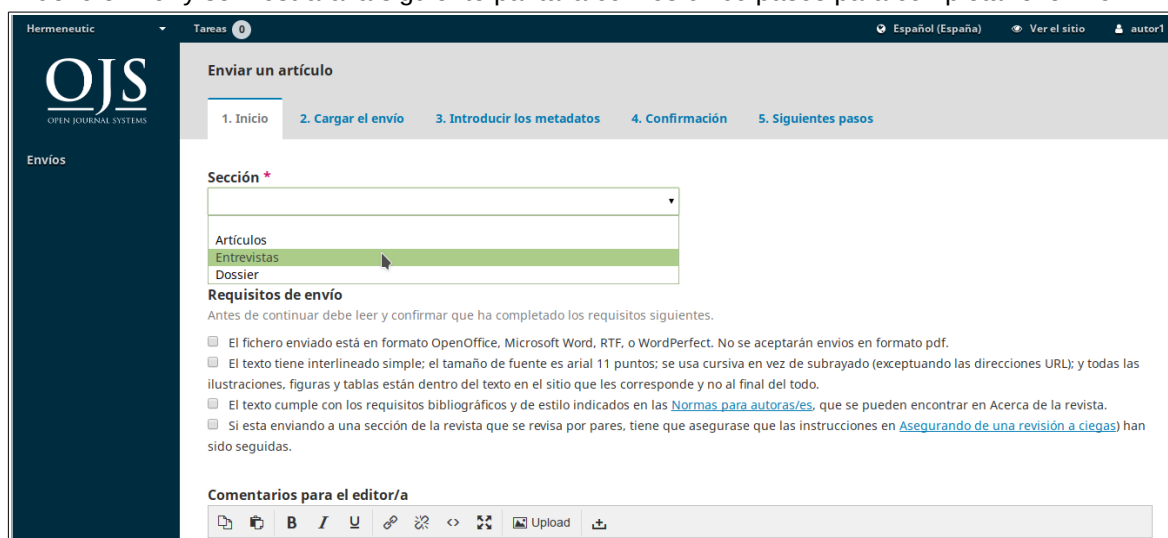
Hermeneutic
Tareas 0
Español (España)
Ver el sitio
autor1

OJS
OPEN JOURNAL SYSTEMS

Envíos

Enviar un artículo

1. Inicio
2. Cargar el envío
3. Introducir los metadatos
4. Confirmación
5. Siguientes pasos

Sección *

Artículos
Entrevistas
Dossier

Requisitos de envío
Antes de continuar debe leer y confirmar que ha completado los requisitos siguientes.

El fichero enviado está en formato OpenOffice, Microsoft Word, RTF, o WordPerfect. No se aceptarán envios en formato pdf.

El texto tiene interlineado simple; el tamaño de fuente es arial 11 puntos; se usa cursiva en vez de subrayado (exceptuando las direcciones URL); y todas las ilustraciones, figuras y tablas están dentro del texto en el sitio que les corresponde y no al final del todo.

El texto cumple con los requisitos bibliográficos y de estilo indicados en las Normas para autoras/es, que se pueden encontrar en Acerca de la revista.

Si esta enviando a una sección de la revista que se revisa por pares, tiene que asegurase que las instrucciones en Asegurando de una revisión a ciegas) han sido seguidas.

Comentarios para el editor/a

B I U Upload